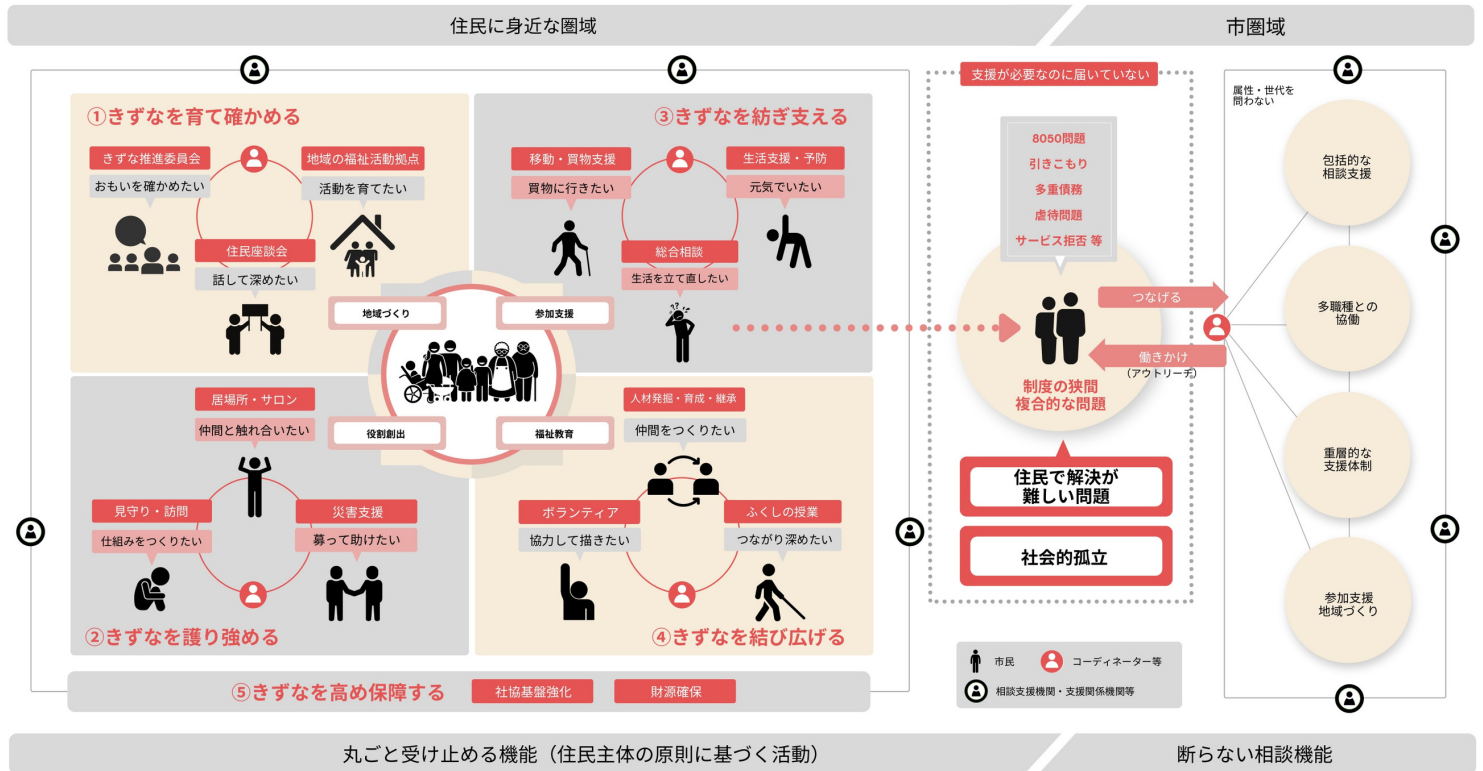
住民に身近な圏域

市圏域

①きずなを育て確かめる

きずな推進委員会
おもいを確かめたい

地域の福祉活動拠点
活動を育てたい

住民座談会
話して深めたい

③きずなを紡ぎ支える

移動・買物支援
買物に行きたい

生活支援・予防
元気でいたい

総合相談
生活を立て直したい

地域づくり

参加支援

役割創出

福祉教育

居場所・サロン
仲間と触れ合いたい

見守り・訪問
仕組みをつくりたい

災害支援
募って助けたい

②きずなを護り強める

人材発掘・育成・継承
仲間をつくりたい

ボランティア
協力して描きたい

ふくしの授業
つながり深めたい

④きずなを結び広げる

⑤きずなを高め保障する

社協基盤強化

財源確保

支援が必要なのに届いていない

8050問題
引きこもり
多重債務
虐待問題
サービス拒否 等

制度の狭間
複合的な問題

住民で解決が難しい問題

社会的孤立

つなげる

働きかけ
(アウトリーチ)

属性・世代を問わない

包括的な相談支援

多職種との協働

重層的な支援体制

参加支援
地域づくり

市民

コーディネーター等

相談支援機関・支援関係機関等

丸ごと受け止める機能（住民主体の原則に基づく活動）

断らない相談機能